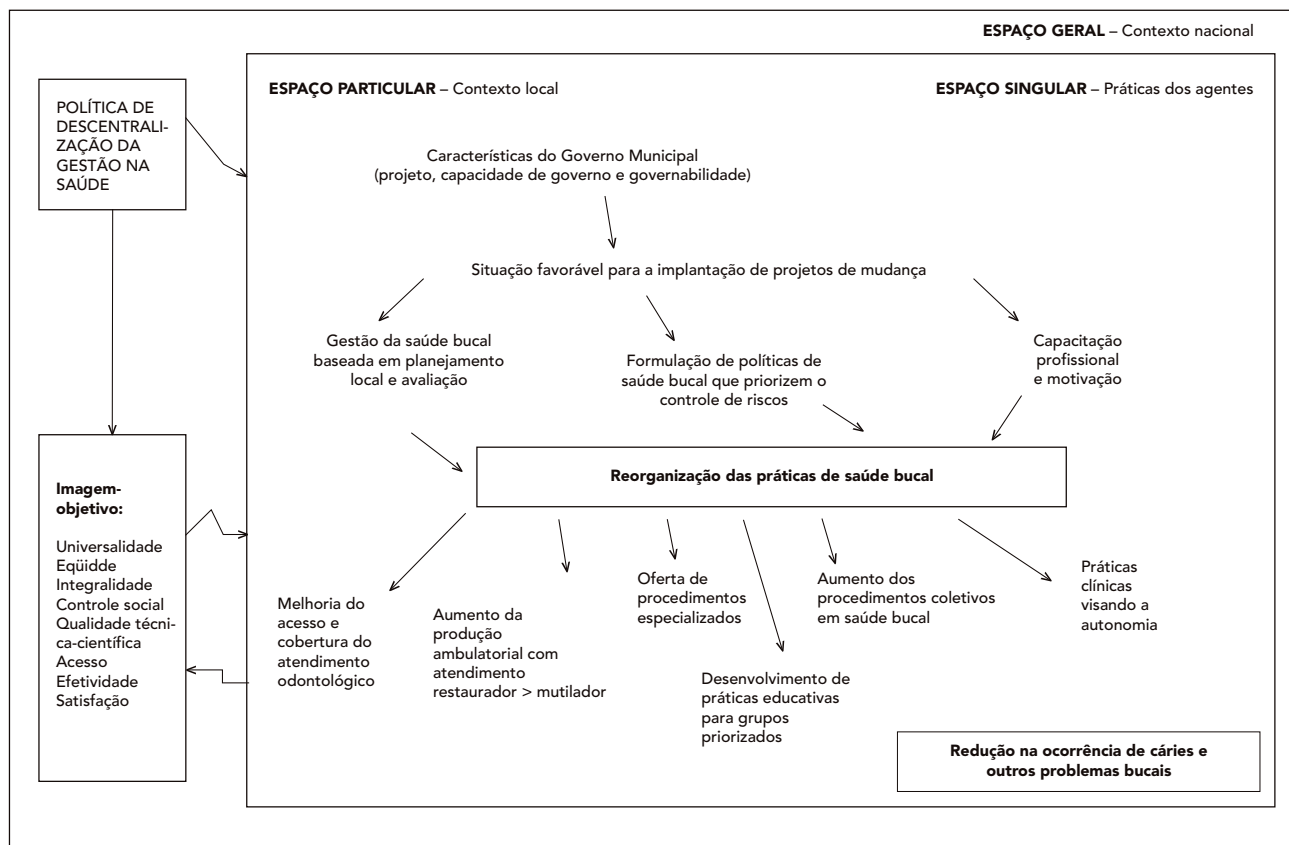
ESPAÇO GERAL – Contexto nacional

POLÍTICA DE DESCENTRALIZAÇÃO DA GESTÃO NA SAÚDE

ESPAÇO PARTICULAR – Contexto local

ESPAÇO SINGULAR – Práticas dos agentes

Características do Governo Municipal (projeto, capacidade de governo e governabilidade)

Situação favorável para a implantação de projetos de mudança

Gestão da saúde bucal baseada em planejamento local e avaliação

Formulação de políticas de saúde bucal que priorizem o controle de riscos

Capacitação profissional e motivação

Imagem-objetivo:

Universalidade
Eqüidde
Integralidade
Controle social
Qualidade técnica-científica
Acesso
Efetividade
Satisfação

Reorganização das práticas de saúde bucal

Melhoria do acesso e cobertura do atendimento odontológico

Aumento da produção ambulatorial com atendimento restaurador > mutilador

Oferta de procedimentos especializados

Desenvolvimento de práticas educativas para grupos priorizados

Aumento dos procedimentos coletivos em saúde bucal

Práticas clínicas visando a autonomia

Redução na ocorrência de cáries e outros problemas bucais